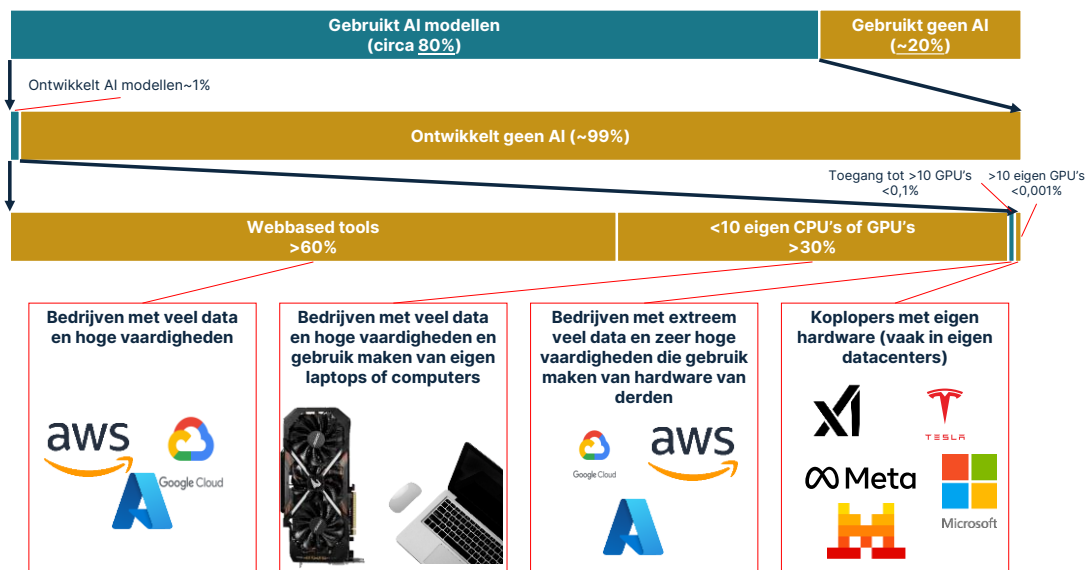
Gebruikt AI modellen (circa 80%)

Gebruikt geen AI (~20%)

Ontwikkelt AI modellen~1%

Ontwikkelt geen AI (~99%)

Toegang tot >10 GPU's <0,1%

>10 eigen GPU's <0,001%

Webbased tools >60%

<10 eigen CPU's of GPU's >30%

Bedrijven met veel data en hoge vaardigheden

aws

Google Cloud

Bedrijven met veel data en hoge vaardigheden en gebruik maken van eigen laptops of computers

Bedrijven met extreem veel data en zeer hoge vaardigheden die gebruik maken van hardware van derden

Google Cloud

aws

Koplopers met eigen hardware (vaak in eigen datacenters)

TESLA

Meta

Microsoft